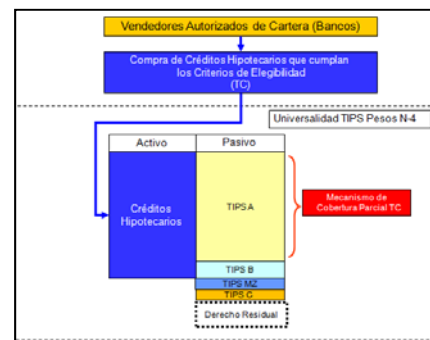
Vendedores Autorizados de Cartera (Bancos)

Compra de Créditos Hipotecarios que cumplan los Criterios de Elegibilidad (TC)

Universalidad TIPS Pesos N-4

Activo

Pasivo

Créditos Hipotecarios

TIPS A

Mecanismo de Cobertura Parcial TC

TIPS B

TIPS MZ

TIPS C

Derecho Residual